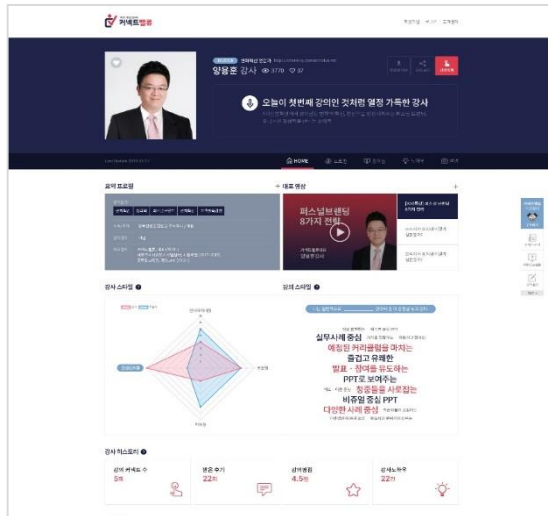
커넥트엠블

양용훈 강사 ◎ 3770 ♡ 37

오늘이 첫번째 강의인 것처럼 열정 가득한 강사

HOME

요약 프로필

+ 대표 영상

퍼스널브랜딩 8가지 전략

강사 스타일

강의 스타일

실무사례 중심
예정된 커리큘럼을 마치는
즐겁고 유쾌한
발표 · 참여를 유도하는
PPT로 보여주는
청중들을 사로잡는
비주얼 중심 PPT
다양한 사례 중심

강사 히스토리

강의 커넥트 수
5회

받은 후기
22건

강의평점
4.5점

강의노하우
22건